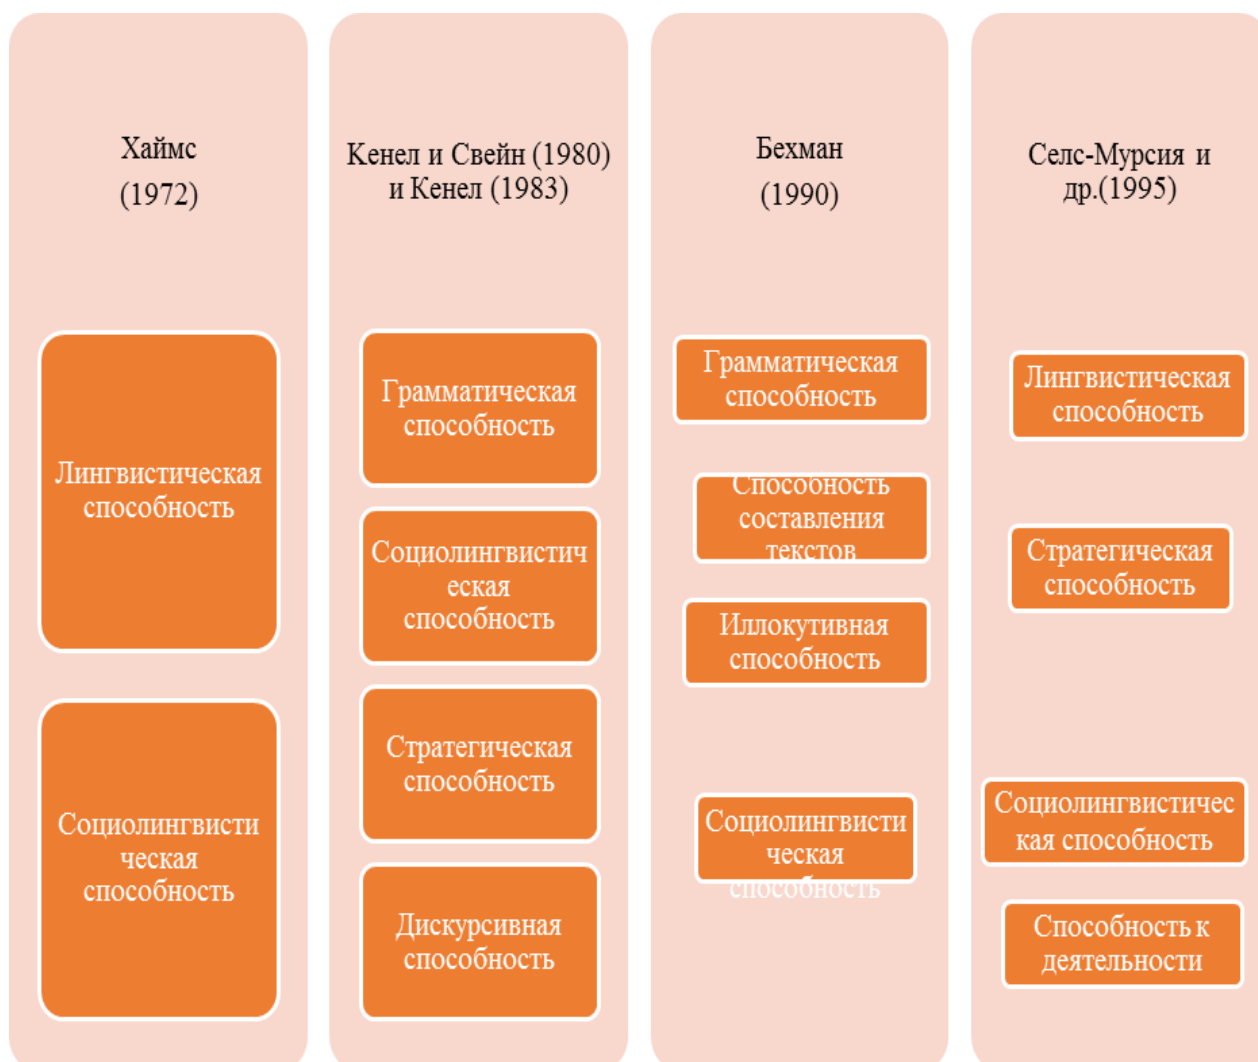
Хаймс (1972)

Лингвистическая способность

Социолингвистическая способность

Кенел и Свейн (1980) и Кенел (1983)

Грамматическая способность

Социолингвистическая способность

Стратегическая способность

Дискурсивная способность

Бехман (1990)

Грамматическая способность

Способность составления текстов

Иллокутивная способность

Социолингвистическая способность

Селс-Мурсия и др.(1995)

Лингвистическая способность

Стратегическая способность

Социолингвистическая способность

Способность к деятельности